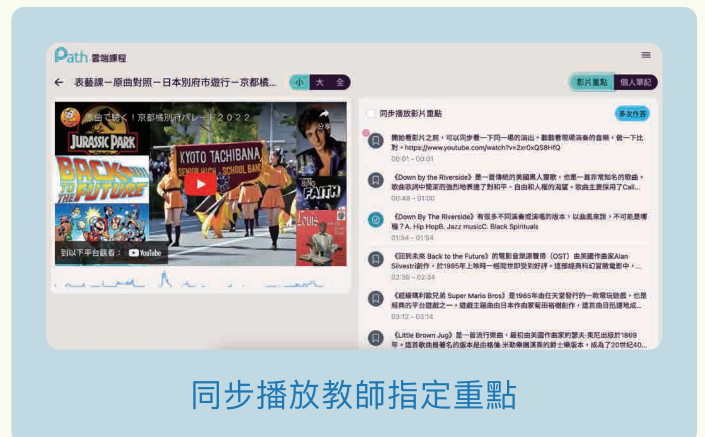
Path 雲端課程

表藝課－原曲對照－日本別府市遊行－京都橘...

小 大 全

影片重點 個人筆記

原曲で聴く！京都橘別府パレード2022

JURASSIC PARK

BACK TO THE FUTURE

KYOTO TACHIBANA SENIOR HIGH SCHOOL BAND

FAITH

到以下平台觀看： YouTube

同步播放影片重點

多次作答

開始播影片之前，可以同步看一下同一場的演出，數數看現場演奏的音樂，做一下比對，https://www.youtube.com/watch?v=2xr0xQ8HfQ
00:01 - 00:01

《Down by the Riverside》是一首傳統的美國黑人靈歌，也是一首非常知名的歌曲，歌曲歌詞中闡述而強烈地表達了對和平、自由和人權的渴望。歌曲主要採用了Call...
00:48 - 01:00

《Down By The Riverside》有很多不同演奏或演唱的版本，以曲風來說，不可能是哪種？ A. Hip HopB. Jazz musicC. Black Spirituals
01:54 - 01:54

《回到未來 Back to the Future》的電影音樂讓醫師（OST）由美國作曲家Alan Silvestri創作，於1985年上映時一經推出即受到好評。這部經典科幻冒險電影中，...
02:30 - 02:34

《超級瑪利歐兄弟 Super Mario Bros》是1985年由任天堂發行的一款電玩遊戲，也是經典的平台遊戲之一。遊戲主題曲由日本作曲家近藤浩治創作，這首曲目也隨著此...
03:12 - 03:14

《Little Brown Jug》是一首流行歌曲，最初由美國作曲家約瑟夫·溫尼出版於1869年，這首歌曲最著名的版本是由格倫·米勒樂團演奏的爵士樂版本，成為了20世紀40...

同步播放教師指定重點